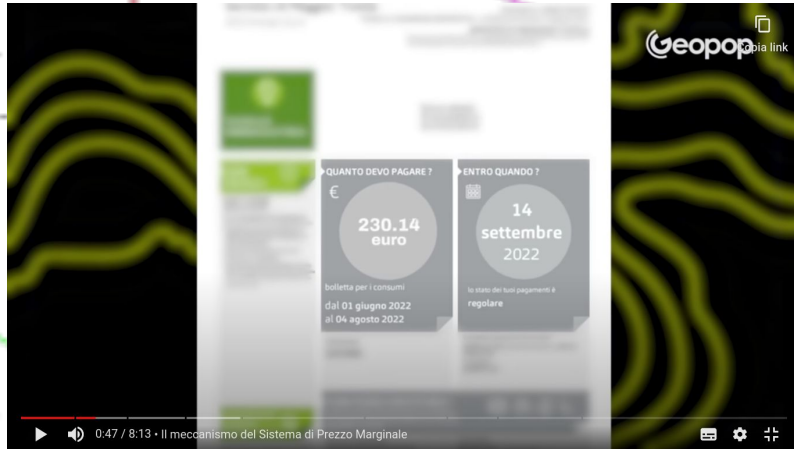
Geopop

Copia link

QUANTO DEVO PAGARE ?

€

230.14 euro

bolletta per i consumi

dal 01 giugno 2022
al 04 agosto 2022

ENTRO QUANDO ?

14 settembre 2022

lo stato dei tuoi pagamenti è

regolare

0:47 / 8:13 • Il meccanismo del Sistema di Prezzo Marginale